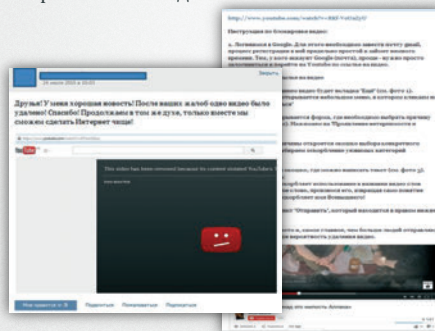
26 июля 2015 в 10:05

Закрыть

Друзья! У меня хорошая новость! После ваших жалоб одно видео было удалено! Спасибо! Продолжаем в том же духе, только вместе мы сможем сделать Интернет чище!

This video has been removed because its content violated YouTube's

Нравится

Поделиться

Пожаловаться

http://www.youtube.com/watch?v=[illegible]

Инструкция по блокировке видео:

1. Логинимся в Google. Для этого необходимо иметь почту gmail, процесс регистрации в ней предельно простой и займет немного времени. Тем, у кого имеется Google-аккаунт, прошу - нужно просто залогиниться и перейти на Youtube по ссылке на видео.

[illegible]